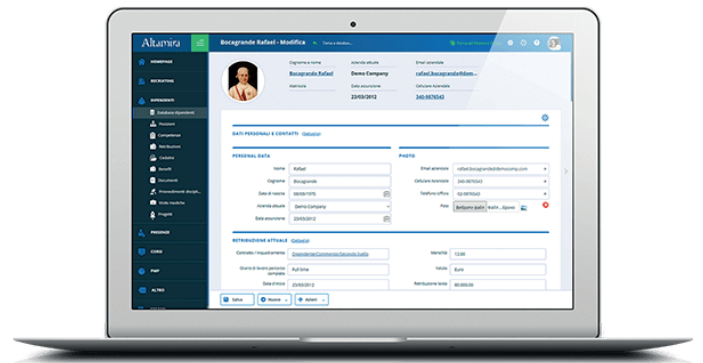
Altamira

Bocagrande Rafael - Modifica

Cerca a databse...

HOMEPAGE

RECRUITING

DIPENDENTI

Database dipendenti

Posizioni

Competenze

Retribuzione

Cedolini

Benefit

Documenti

Provvedimenti disciplinari

Visite mediche

Progetti

PRESENZE

CORSI

PMP

ALTRO

Cognome e nome
Bocagrande Rafael

Azienda attuale
Demo Company

Email aziendale
rafael.bocagrande@dem...

Matricola

Data assunzione
23/03/2012

Cellulare Aziendale
340 0876543

DATI PERSONALI E CONTATTI (Dettaglio)

PERSONAL DATA

Nome
Rafael

Cognome
Bocagrande

Data di nascita
09/09/1970

Azienda attuale
Demo Company

Data assunzione
23/03/2012

PHOTO

Email aziendale
rafael.bocagrande@democomp.com

Cellulare aziendale
340 0876543

Telefono ufficio
340 0876543

Foto
Bellpino Italo ... Sfoglia

RETRIBUZIONE ATTUALE (Dettaglio)

Contratto / Inquadramento
Dipendente/Commercio/Secondo livello

Orario di lavoro persona completo
Full time

Data d'inizio
23/03/2012

Data fine

Mensilità
13.00

Valuta
Euro

Retribuzione lorda
80.000,00

Salva

Nuovo

Azioni